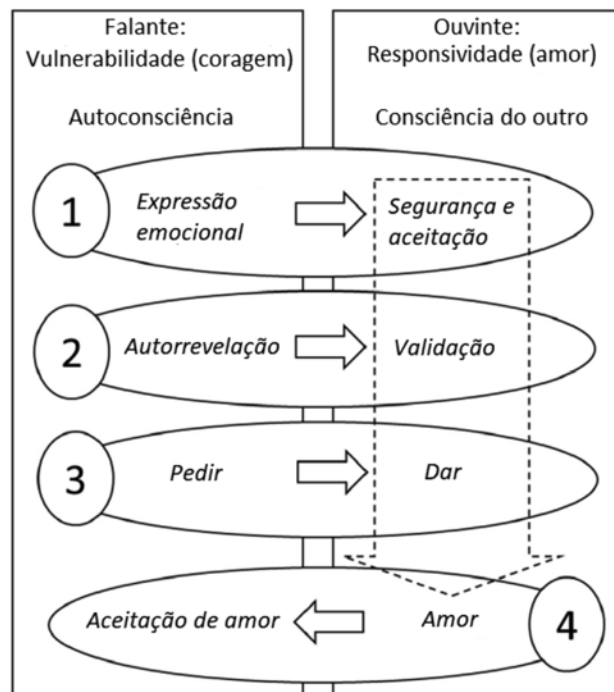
Falante:
Vulnerabilidade (coragem)

Autoconsciência

Ouvinte:
Responsividade (amor)

Consciência do outro

1 Expressão emocional Segurança e aceitação

2 Autorrevelação Validação

3 Pedir Dar

Aceitação de amor Amor 4